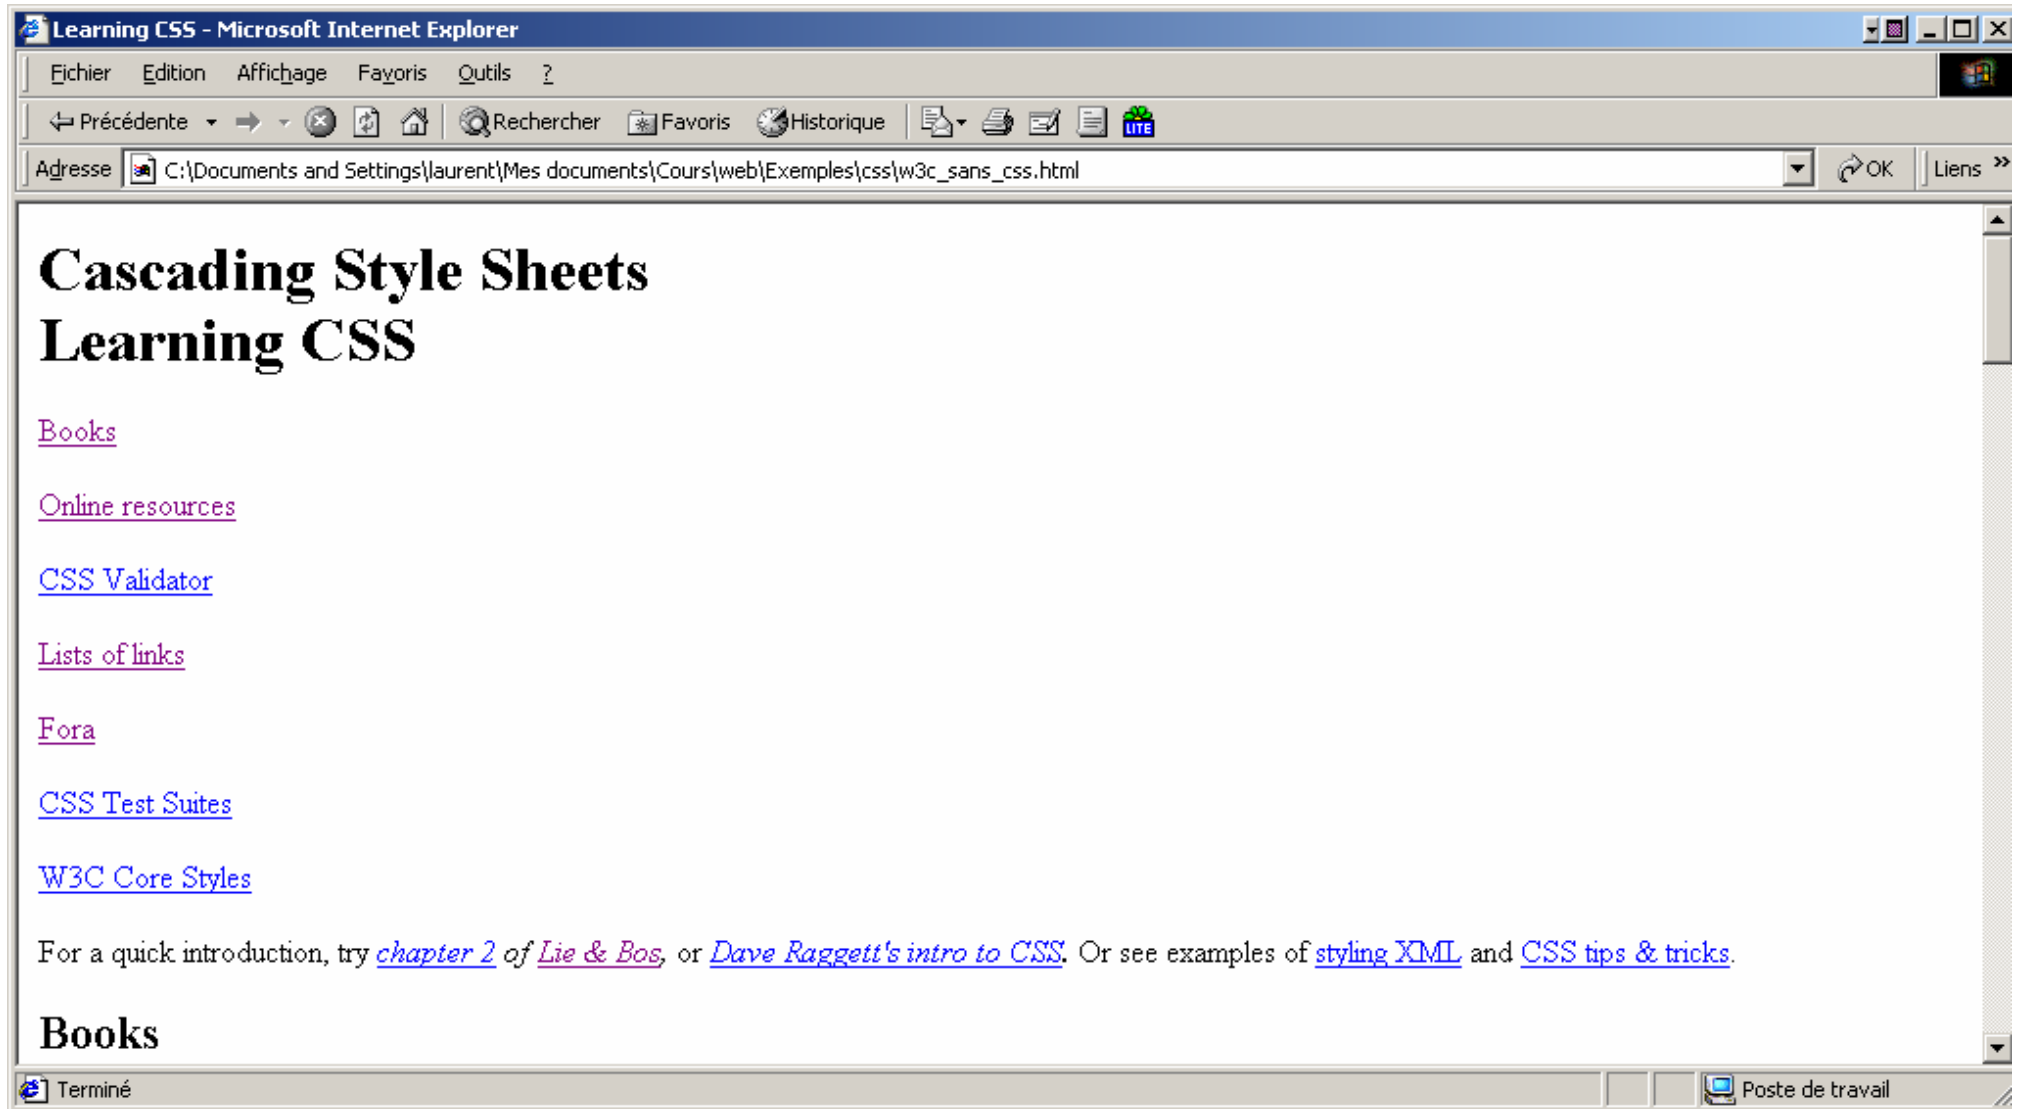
Learning CSS - Microsoft Internet Explorer

Fichier Edition Affichage Favoris Outils ?

Précédente Rechercher Favoris Historique

Adresse C:\Documents and Settings\laurent\Mes documents\Cours\web\Exemples\css\w3c_sans_css.html OK Liens »

# Cascading Style Sheets
# Learning CSS

Books

Online resources

CSS Validator

Lists of links

Fora

CSS Test Suites

W3C Core Styles

For a quick introduction, try *chapter 2 of Lie & Bos*, or *Dave Raggett's intro to CSS*. Or see examples of styling XML and CSS tips & tricks.

## Books

Terminé Poste de travail